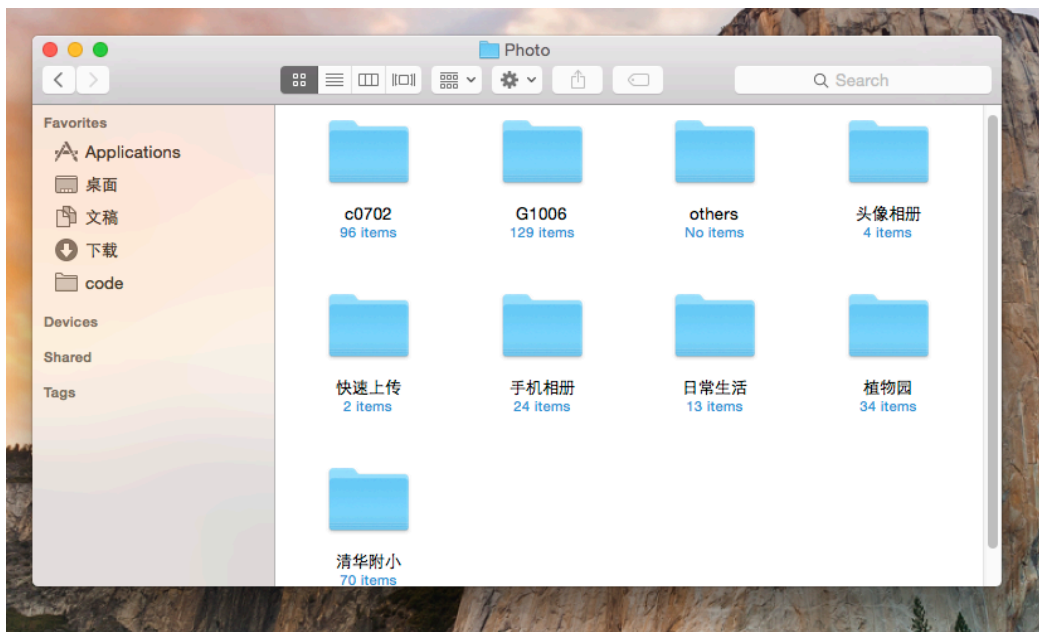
Photo

Search

Favorites
Applications
桌面
文稿
下载
code
Devices
Shared
Tags

c0702
96 items

G1006
129 items

others
No items

头像相册
4 items

快速上传
2 items

手机相册
24 items

日常生活
13 items

植物园
34 items

清华附小
70 items